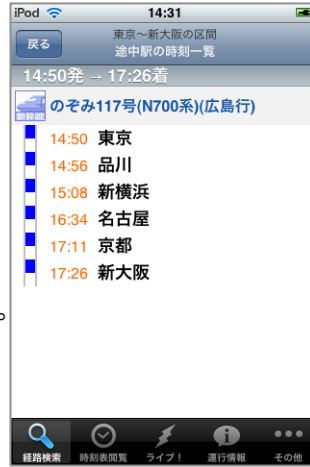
iPod 14:31

戻る 東京〜新大阪の区間 途中駅の時刻一覧

14:50発 → 17:26着

新幹線 のぞみ117号(N700系)(広島行)

14:50 東京
14:56 品川
15:08 新横浜
16:34 名古屋
17:11 京都
17:26 新大阪

経路検索 時刻表閲覧 ライブ! 運行情報 その他